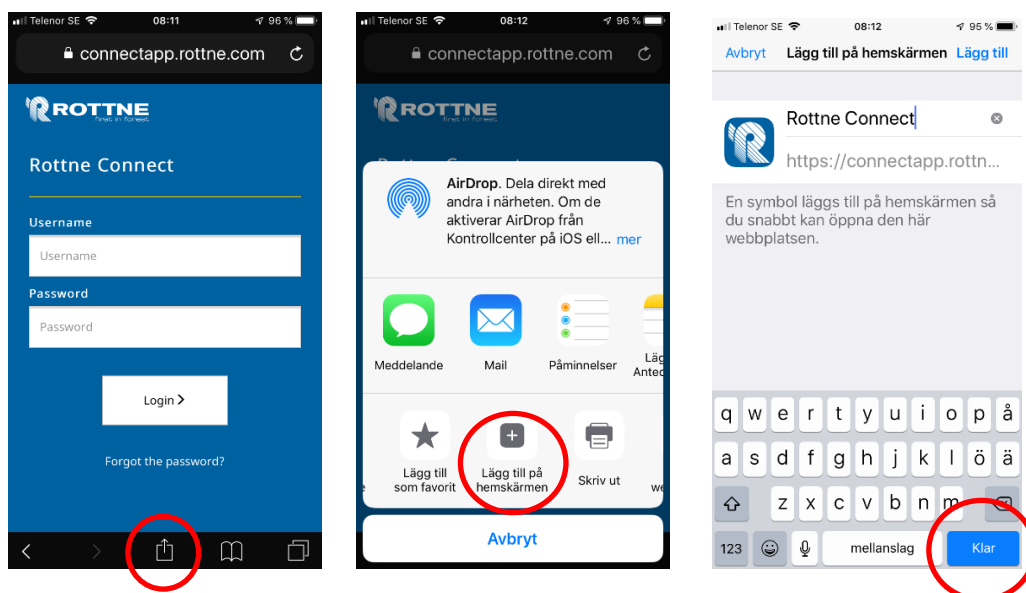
Telenor SE 08:11 96 %

connectapp.rottne.com

ROTTNE
first in forest

Rottne Connect

Username

Username

Password

Password

Login >

Forgot the password?

Telenor SE 08:12 96 %

connectapp.rottne.com

ROTTNE

AirDrop. Dela direkt med andra i närheten. Om de aktiverar AirDrop från Kontrollcenter på iOS ell... mer

Meddelande

Mail

Påminnelser

Läg Ante

Lägg till som favorit

Lägg till på hemskärmen

Skriv ut

we

Avbryt

Telenor SE 08:12 95 %

Avbryt Lägg till på hemskärmen Lägg till

Rottne Connect

https://connectapp.rottn...

En symbol läggs till på hemskärmen så du snabbt kan öppna den här webbplatsen.

q w e r t y u i o p å
a s d f g h j k l ö ä
z x c v b n m
123 mellanslag Klar